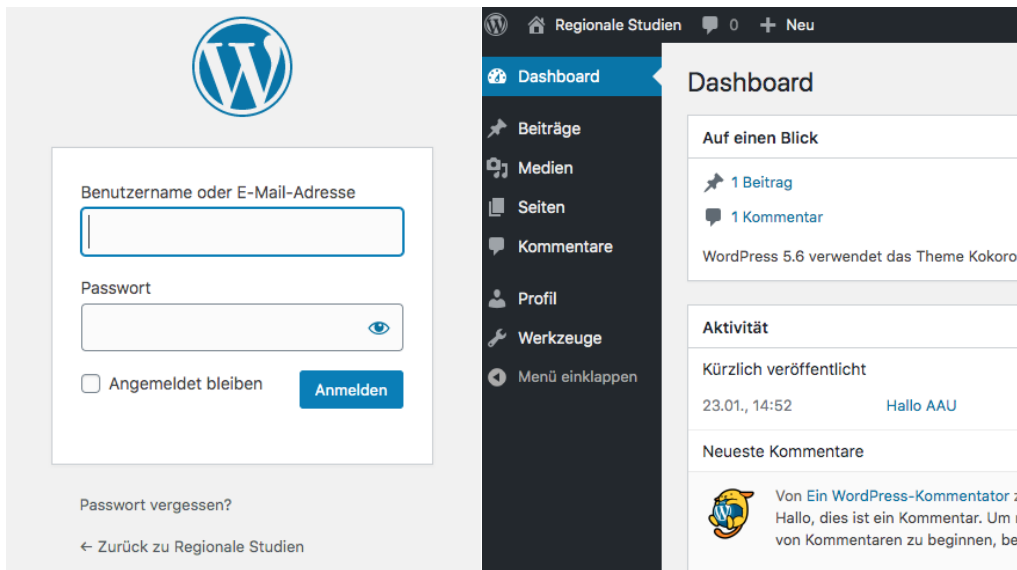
Benutzername oder E-Mail-Adresse

Passwort

Angemeldet bleiben

Anmelden

Passwort vergessen?

← Zurück zu Regionale Studien

Regionale Studien 0 + Neu

Dashboard

Beiträge

Medien

Seiten

Kommentare

Profil

Werkzeuge

Menü einklappen

Dashboard

Auf einen Blick

1 Beitrag

1 Kommentar

WordPress 5.6 verwendet das Theme Kokoro

Aktivität

Kürzlich veröffentlicht

23.01., 14:52 Hallo AAU

Neueste Kommentare

Von Ein WordPress-Kommentator z
Hallo, dies ist ein Kommentar. Um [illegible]
von Kommentaren zu beginnen, be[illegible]